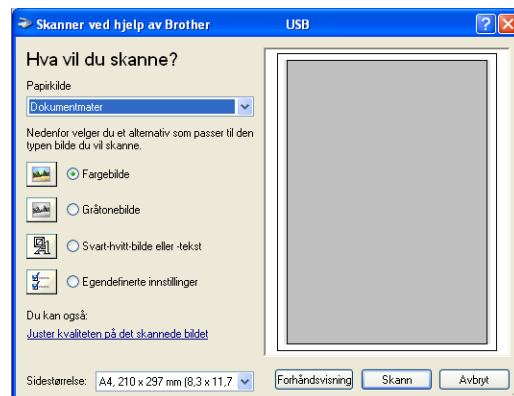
Skanner ved hjelp av Brother USB

Hva vil du skanne?

Papirkilde

Dokumentmater

Nedenfor velger du et alternativ som passer til den typen bilde du vil skanne.

Fargebilde

Gråtonebilde

Svart-hvitt-bilde eller -tekst

Egendefinerte innstillinger

Du kan også:

Juster kvaliteten på det skannede bildet

Sidestørrelse: A4, 210 x 297 mm (8,3 x 11,7

Forhåndsvisning

Skann

Avbryt